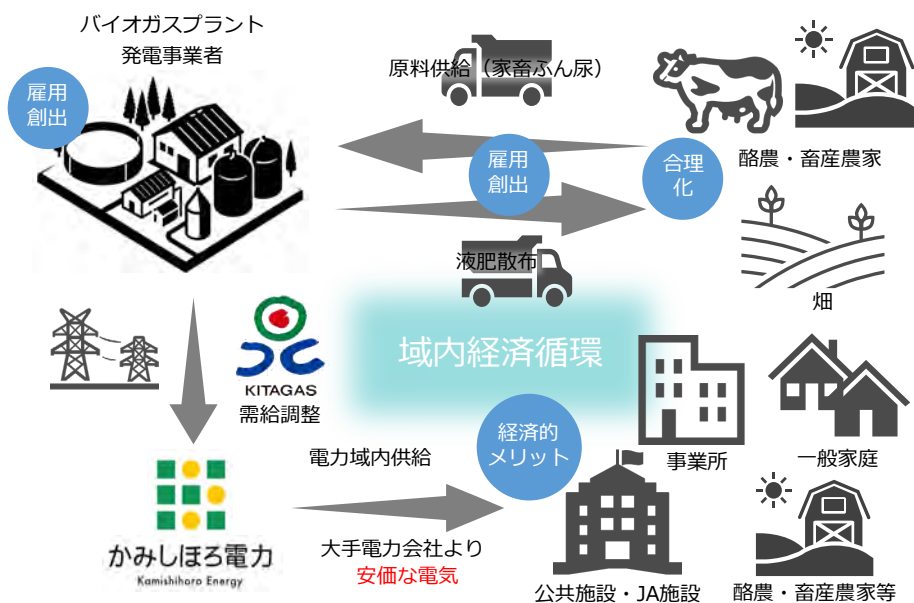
バイオガスプラント
発電事業者

雇用
創出

原料供給（家畜ふん尿）

雇用
創出

合理
化

酪農・畜産農家

液肥散布

畑

KITAGAS
需給調整

域内経済循環

事業所

一般家庭

経済的
メリット

電力域内供給

かみしほろ電力
Kamishihoro Energy

大手電力会社より
安価な電気

公共施設・JA施設

酪農・畜産農家等